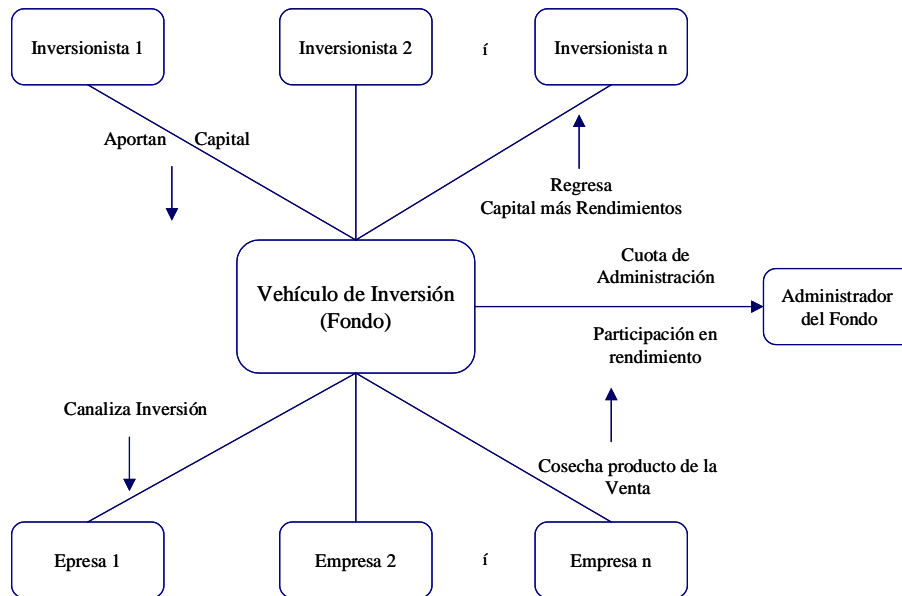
Inversionista 1

Inversionista 2

í

Inversionista n

Aportan Capital

Regresa
Capital más Rendimientos

Vehículo de Inversión
(Fondo)

Cuota de
Administración

Administrador
del Fondo

Participación en
rendimiento

Canaliza Inversión

Cosecha producto de la
Venta

Epresa 1

Empresa 2

í

Empresa n